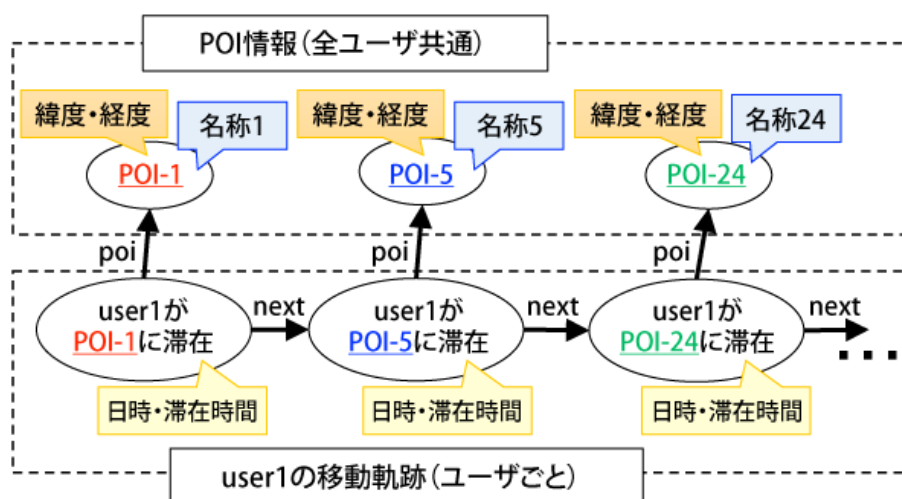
POI情報(全ユーザ共通)

緯度・経度

名称1

POI-1

緯度・経度

名称5

POI-5

緯度・経度

名称24

POI-24

poi

poi

poi

user1が POI-1に滞在

next

user1が POI-5に滞在

next

user1が POI-24に滞在

next

...

日時・滞在時間

日時・滞在時間

日時・滞在時間

user1の移動軌跡(ユーザごと)